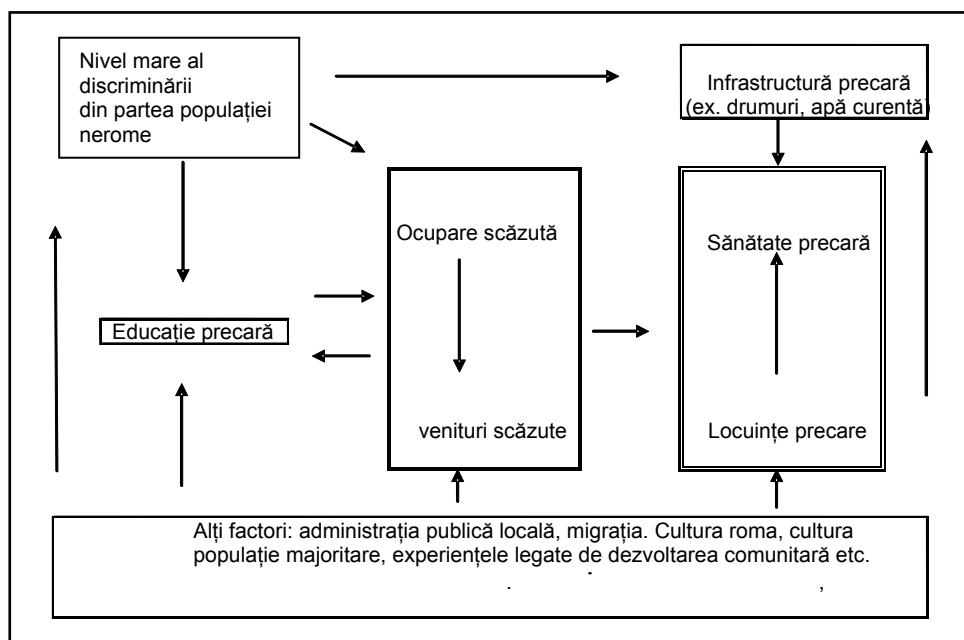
Nivel mare al discriminării din partea populației nerome

Infrastructură precară (ex. drumuri, apă curentă)

Ocupare scăzută

venituri scăzute

Sănătate precară

Locuințe precare

Educație precară

Alți factori: administrația publică locală, migrația. Cultura roma, cultura populație majoritare, experiențele legate de dezvoltarea comunitară etc.